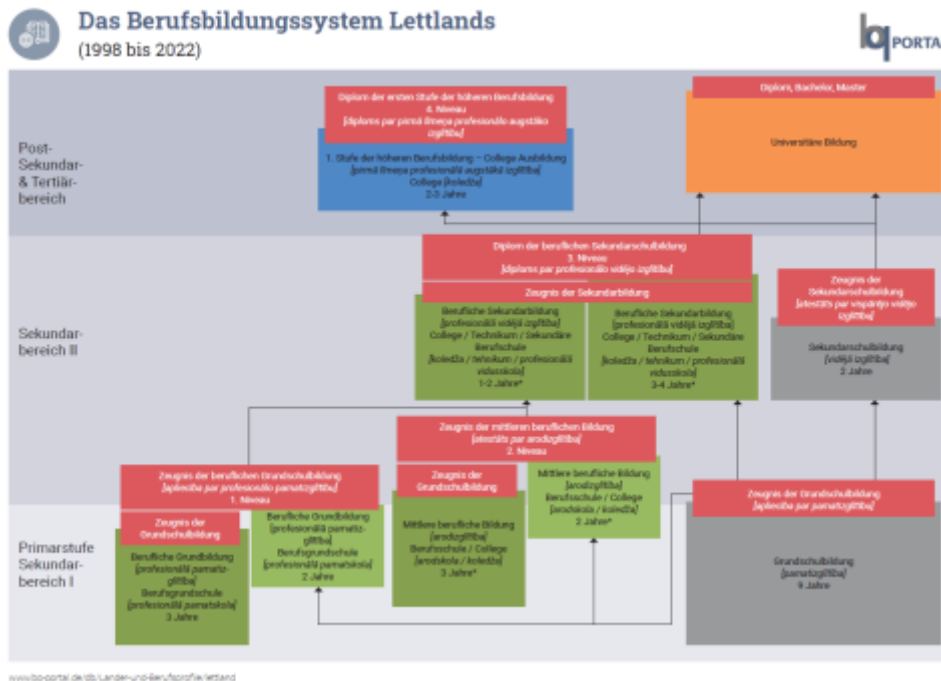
Das Berufsbildungssystem Lettlands
(1998 bis 2022)

PORTAL

Post-Sekundar- & Tertiärbereich

Diplom der ersten Stufe der höheren Berufsbildung
4. Niveau
[diploms par pirmā līmeņa profesionālo augstāko izglītību]

1. Stufe der höheren Berufsbildung – College Ausbildung
[pirmā līmeņa profesionālā augstākā izglītība]
College [koledža]
2-3 Jahre

Diplom, Bachelor, Master

Universitäre Bildung

Sekundarbereich II

Diplom der beruflichen Sekundarschulbildung
3. Niveau
[diploms par profesionālo vidējo izglītību]

Zeugnis der Sekundarbildung

Berufliche Sekundarbildung
[profesionālā vidējā izglītība]
College / Technikum / Sekundäre Berufschule
[koledža / tehnikum / profesionālā vidusskola]
1-2 Jahre*

Berufliche Sekundarbildung
[profesionālā vidējā izglītība]
College / Technikum / Sekundäre Berufschule
[koledža / tehnikum / profesionālā vidusskola]
3-4 Jahre*

Zeugnis der Sekundarschulbildung
[atestāts par vispārējo vidējo izglītību]

Sekundarschulbildung
[vidējā izglītība]
3 Jahre

Zeugnis der mittleren beruflichen Bildung
[atestāts par arodizglītību]
2. Niveau

Zeugnis der beruflichen Grundschulbildung
[apliecība par profesionālo pamatizglītību]
1. Niveau

Zeugnis der Grundschulbildung

Mittlere berufliche Bildung
[arodizglītība]
Berufsschule / College
[arodskola / koledža]
2 Jahre*

Primarstufe Sekundarbereich I

Zeugnis der Grundschulbildung

Berufliche Grundbildung
[profesionālā pamatizglītība]
Berufsgrundschule
[profesionālā pamatskola]
3 Jahre

Berufliche Grundbildung
[profesionālā pamatizglītība]
Berufsgrundschule
[profesionālā pamatskola]
2 Jahre

Mittlere berufliche Bildung
[arodizglītība]
Berufsschule / College
[arodskola / koledža]
3 Jahre*

Zeugnis der Grundschulbildung
[apliecība par pamatizglītību]

Grundschulbildung
[pamatizglītība]
9 Jahre

www.bq-portal.de/db/Länder-und-Berufsprofile/lettland